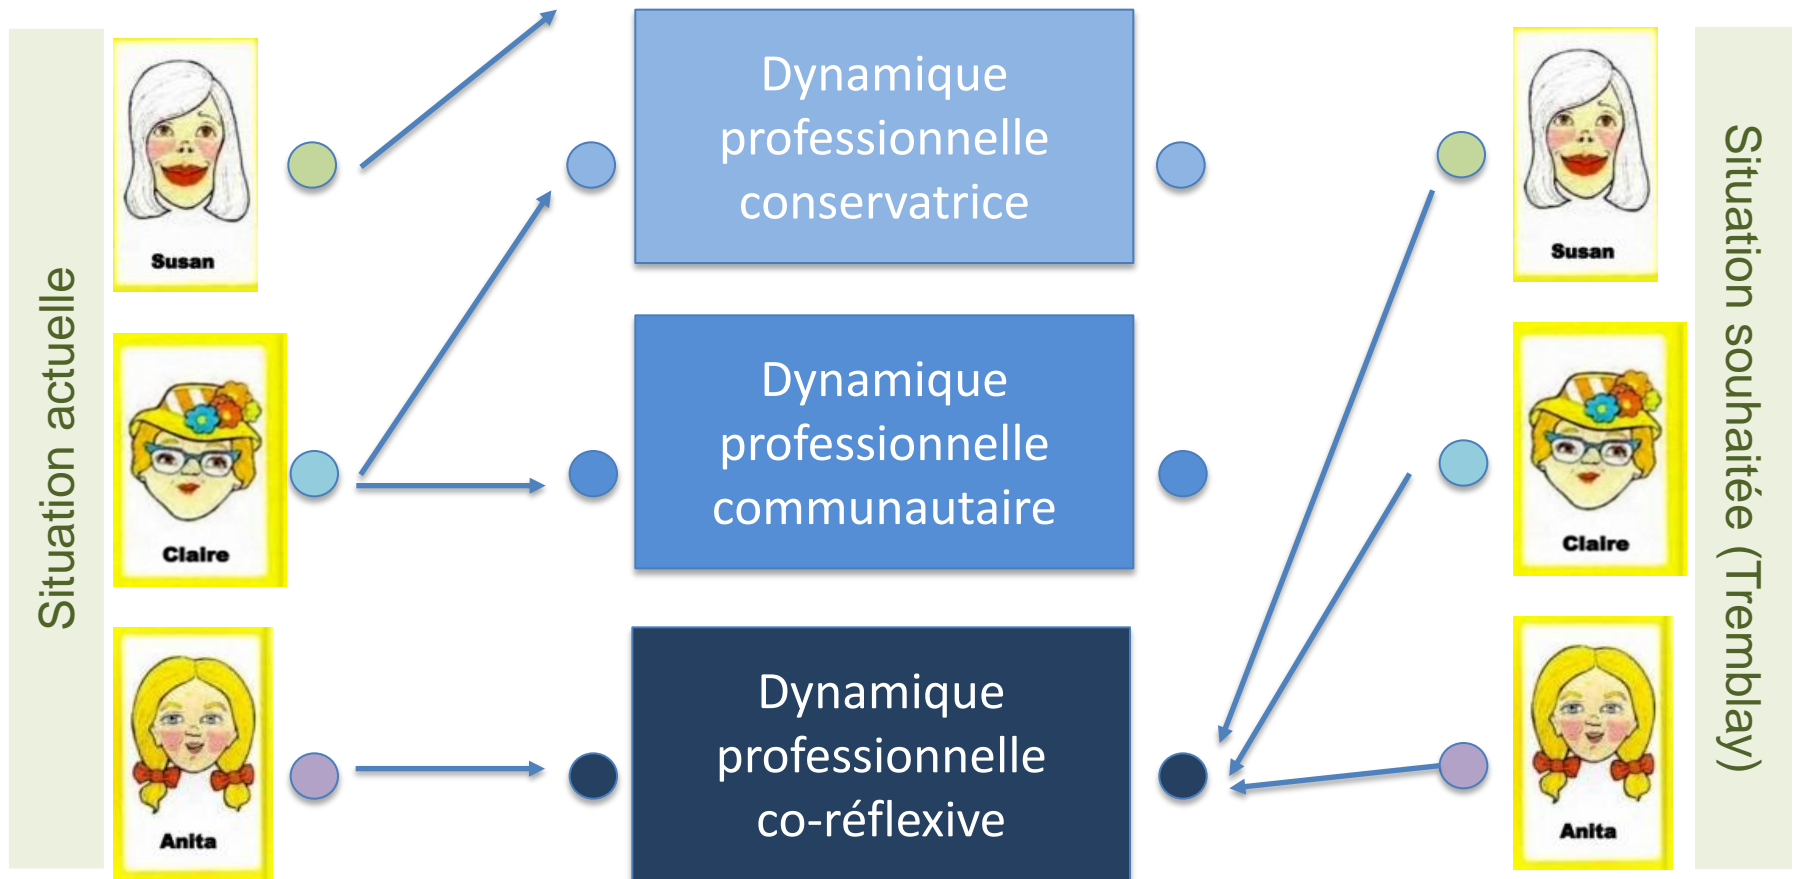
Situation actuelle

Susan

Claire

Anita

Dynamique professionnelle conservatrice

Dynamique professionnelle communautaire

Dynamique professionnelle co-réflexive

Susan

Claire

Anita

Situation souhaitée (Tremblay)